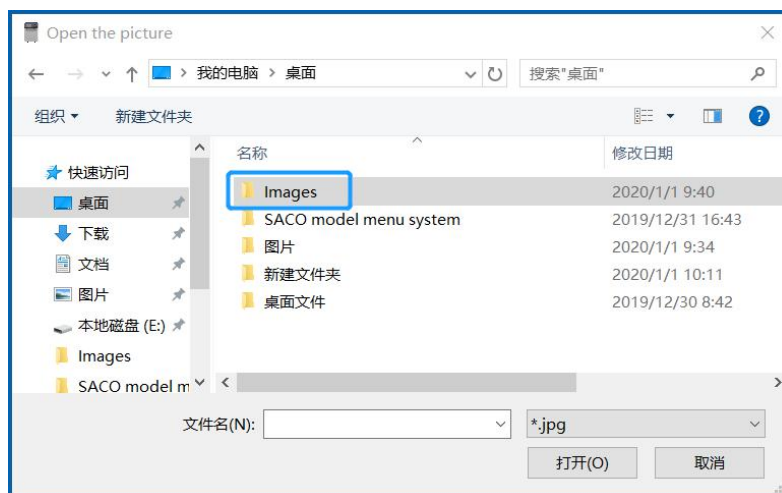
Open the picture

我的电脑 › 桌面

搜索"桌面"

组织 ▾ 新建文件夹

快速访问
桌面
下载
文档
图片
本地磁盘 (E:)
Images
SACO model m

| 名称 | 修改日期 |
|---|---|
| Images | 2020/1/1 9:40 |
| SACO model menu system | 2019/12/31 16:43 |
| 图片 | 2020/1/1 9:34 |
| 新建文件夹 | 2020/1/1 10:11 |
| 桌面文件 | 2019/12/30 8:42 |

文件名(N):

*.jpg

打开(O)

取消